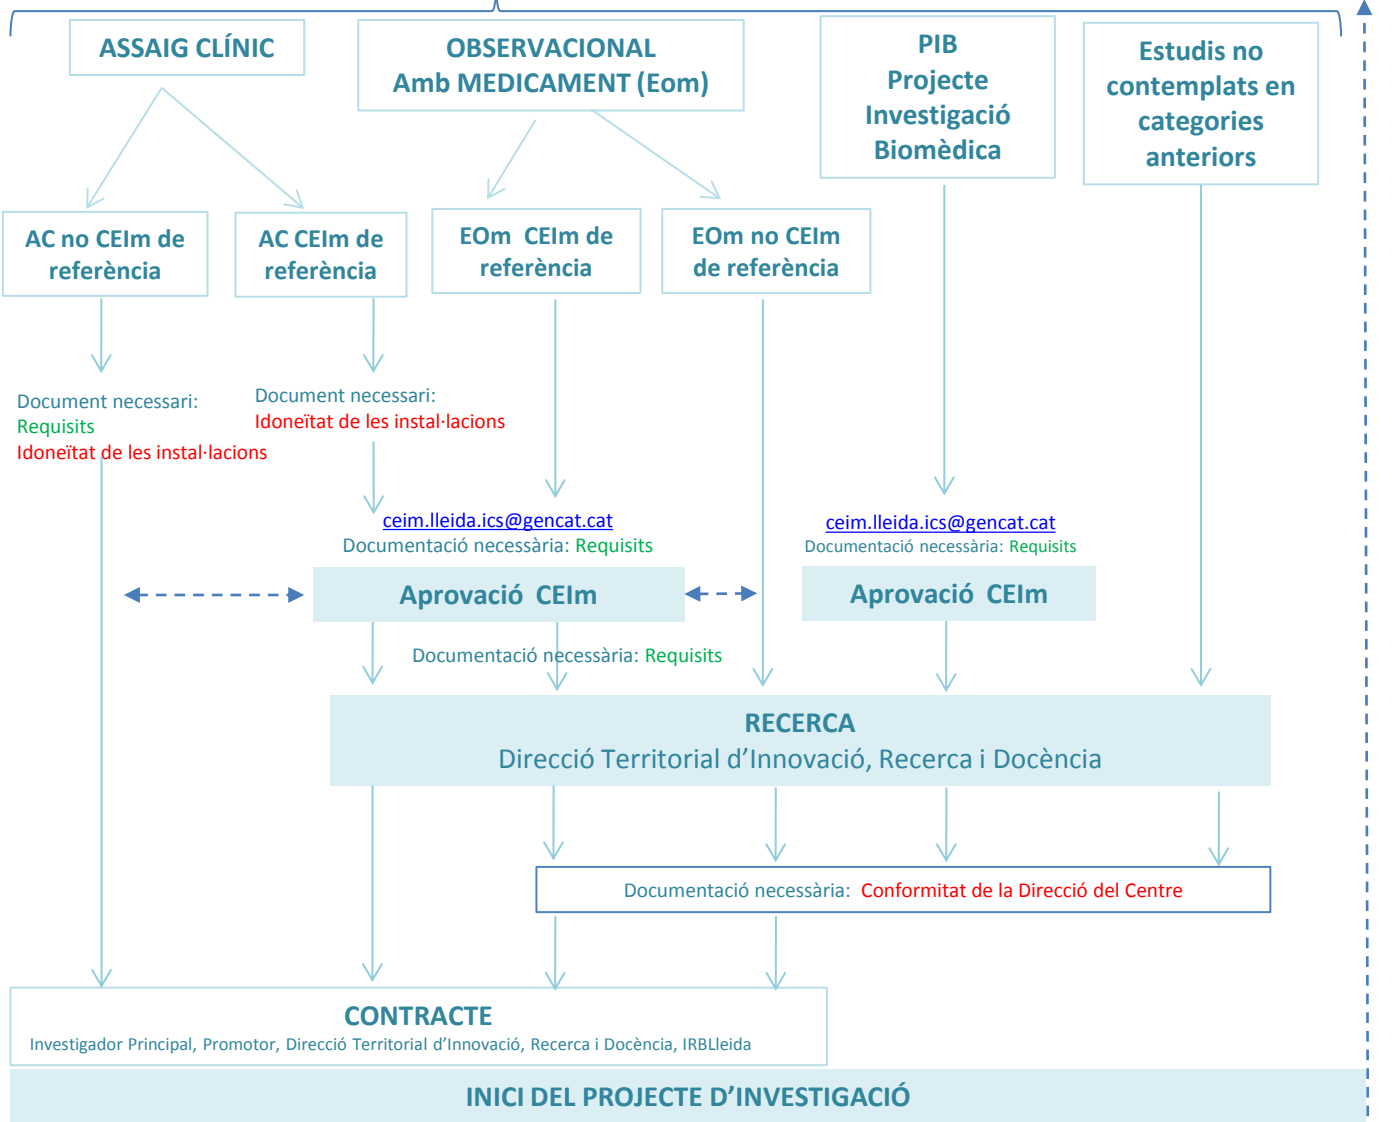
ASSAIG CLÍNIC

OBSERVACIONAL
Amb MEDICAMENT (Eom)

PIB
Projecte
Investigació
Biomèdica

Estudis no contemplats en categories anteriors

AC no CEIm de referència

AC CEIm de referència

EOm CEIm de referència

EOm no CEIm de referència

Document necessari:
Requisits
Idoneïtat de les instal·lacions

Document necessari:
Idoneïtat de les instal·lacions

ceim.lleida.ics@gencat.cat
Documentació necessària: Requisits

ceim.lleida.ics@gencat.cat
Documentació necessària: Requisits

Aprovació CEIm

Aprovació CEIm

Documentació necessària: Requisits

RECERCA
Direcció Territorial d'Innovació, Recerca i Docència

Documentació necessària: Conformitat de la Direcció del Centre

CONTRACTE
Investigador Principal, Promotor, Direcció Territorial d'Innovació, Recerca i Docència, IRBLleida

INICI DEL PROJECTE D'INVESTIGACIÓ